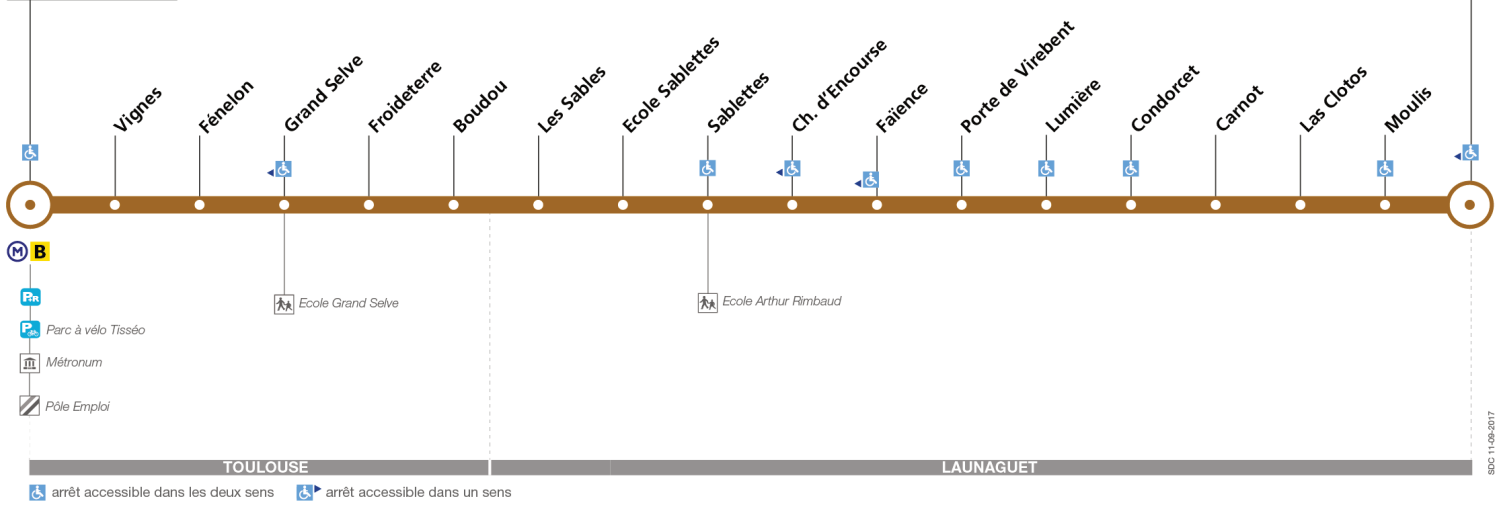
Vignes
Fénelon
Grand Selve
Froideterre
Boudou
Les Sables
Ecole Sablettes
Sablettes
Ch. d'Encourse
Faïence
Porte de Virebent
Lumière
Condorcet
Carnot
Las Clotos
Moulis

M B

P+R

Parc à vélo Tisséo

Métronum

Pôle Emploi

Ecole Grand Selve

Ecole Arthur Rimbaud

SDC 11-09-2017

TOULOUSE

LAUNAGUET

arrêt accessible dans les deux sens
arrêt accessible dans un sens